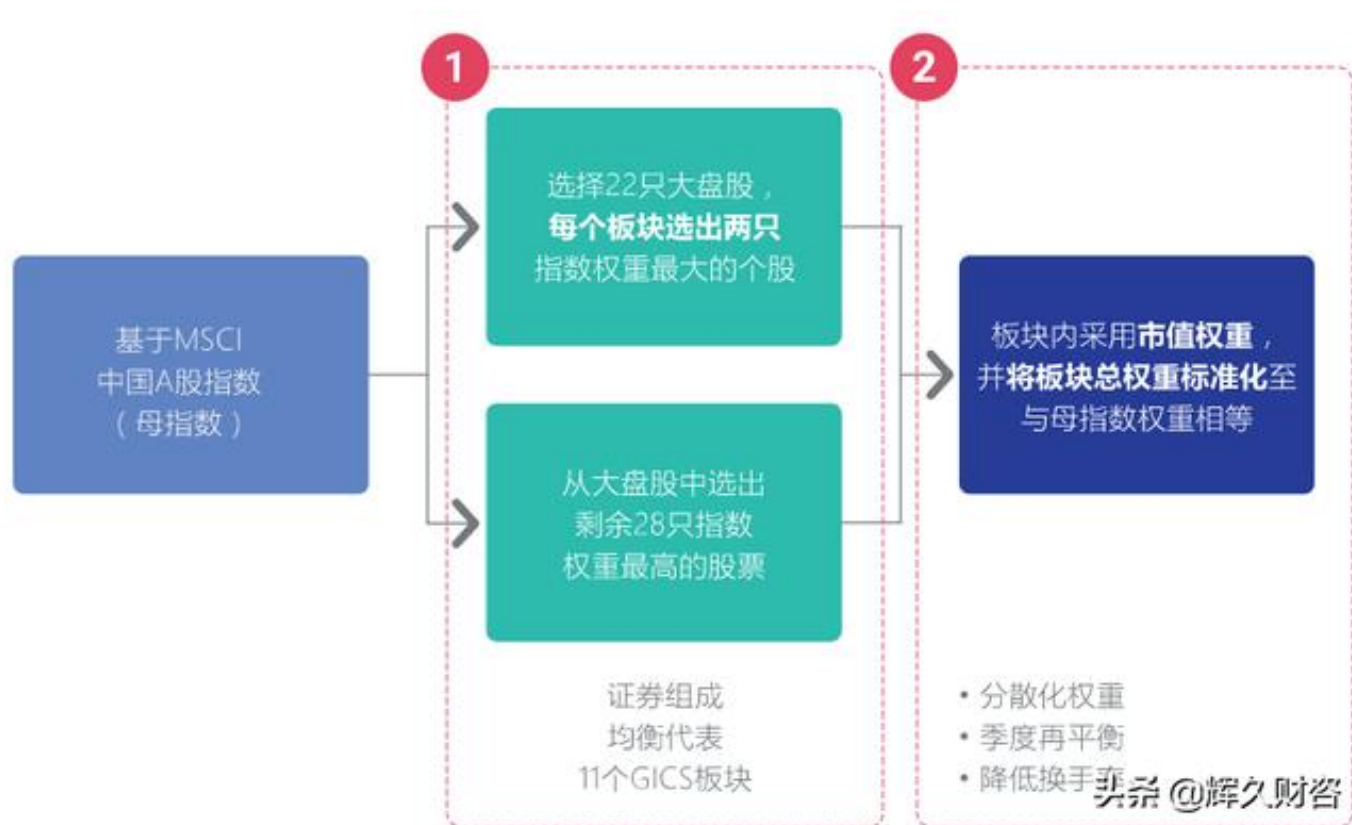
基于MSCI
中国A股指数
（母指数）

1

选择22只大盘股，
**每个板块选出两只**
指数权重最大的个股

从大盘股中选出
剩余28只指数
权重最高的股票

证券组成
均衡代表
11个GICS板块

2

板块内采用**市值权重**，
并**将板块总权重标准化**至
与母指数权重相等

• 分散化权重
• 季度再平衡
• 降低换手率

头条 @辉久财答